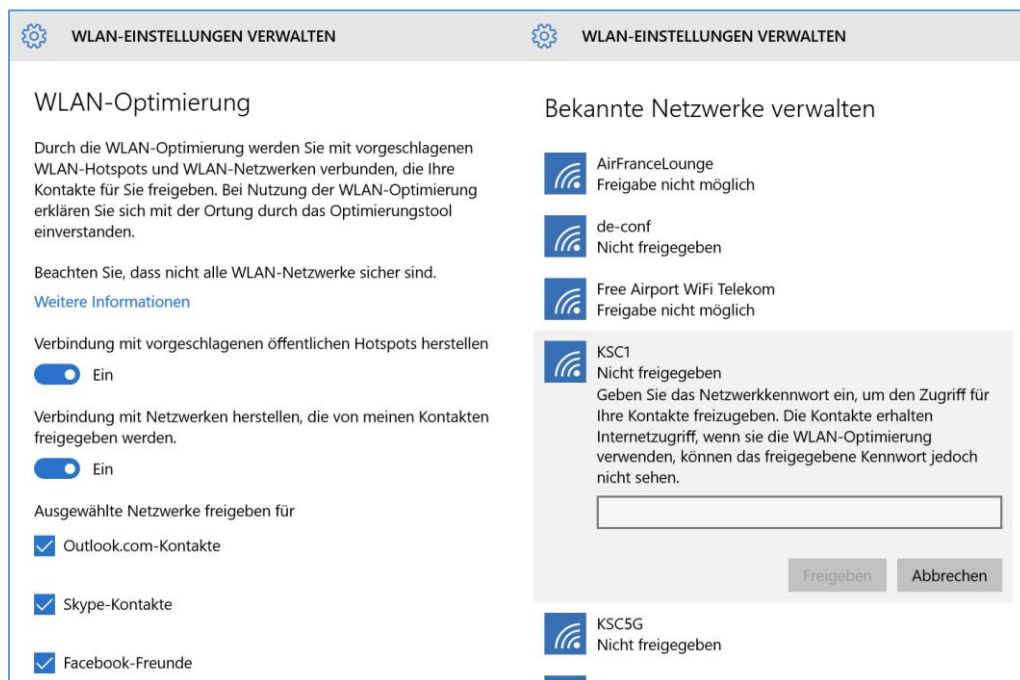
WLAN-EINSTELLUNGEN VERWALTEN

WLAN-Optimierung

Durch die WLAN-Optimierung werden Sie mit vorgeschlagenen WLAN-Hotspots und WLAN-Netzwerken verbunden, die Ihre Kontakte für Sie freigeben. Bei Nutzung der WLAN-Optimierung erklären Sie sich mit der Ortung durch das Optimierungstool einverstanden.

Beachten Sie, dass nicht alle WLAN-Netzwerke sicher sind.

Weitere Informationen

Verbindung mit vorgeschlagenen öffentlichen Hotspots herstellen

Ein

Verbindung mit Netzwerken herstellen, die von meinen Kontakten freigegeben werden.

Ein

Ausgewählte Netzwerke freigeben für

Outlook.com-Kontakte

Skype-Kontakte

Facebook-Freunde

WLAN-EINSTELLUNGEN VERWALTEN

Bekannte Netzwerke verwalten

AirFranceLounge
Freigabe nicht möglich

de-conf
Nicht freigegeben

Free Airport WiFi Telekom
Freigabe nicht möglich

KSC1
Nicht freigegeben
Geben Sie das Netzwerkkennwort ein, um den Zugriff für Ihre Kontakte freizugeben. Die Kontakte erhalten Internetzugriff, wenn sie die WLAN-Optimierung verwenden, können das freigegebene Kennwort jedoch nicht sehen.

Freigeben Abbrechen

KSC5G
Nicht freigegeben